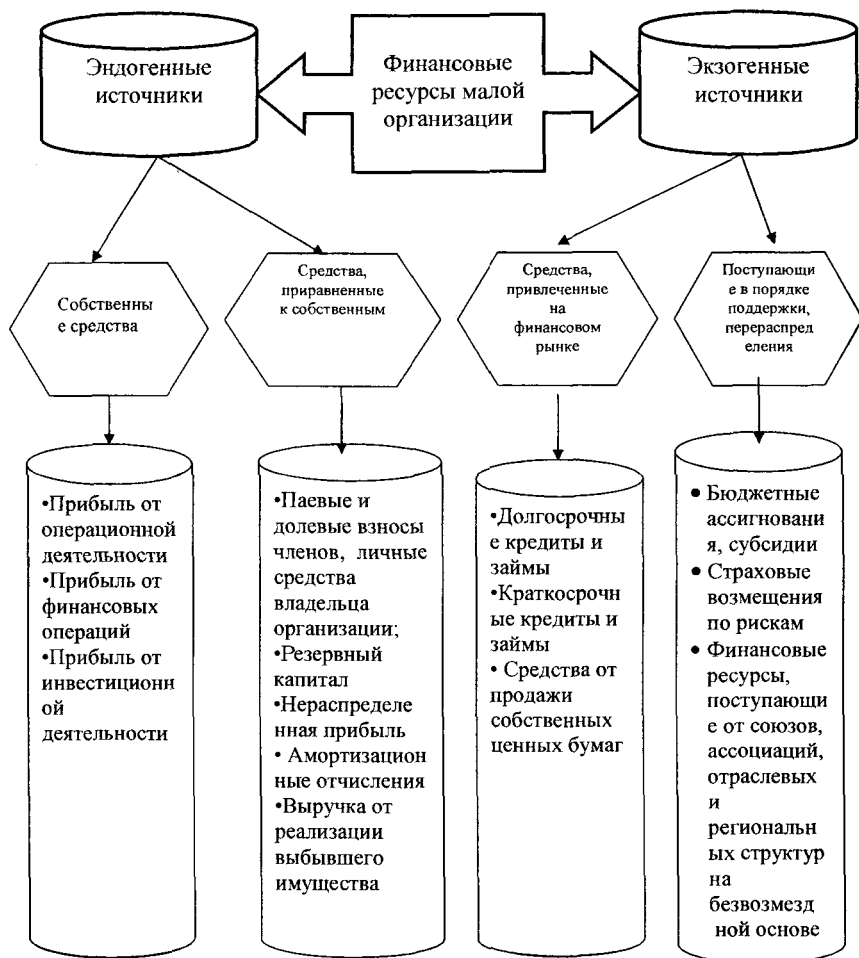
Эндогенные источники

Финансовые ресурсы малой организации

Экзогенные источники

Собственны е средства

Средства, приравненные к собственным

Средства, привлеченные на финансовом рынке

Поступающи е в порядке поддержки, перераспред еления

•Прибыль от операционной деятельности
•Прибыль от финансовых операций
•Прибыль от инвестиционн ой деятельности

•Паевые и долевые взносы членов, личные средства владельца организации;
•Резервный капитал
•Нераспределе нная прибыль
• Амортизацион ные отчисления
•Выручка от реализации выбывшего имущества

•Долгосрочны е кредиты и займы
•Краткосрочн ые кредиты и займы
• Средства от продажи собственных ценных бумаг

• Бюджетные ассигновани я, субсидии
• Страховые возмещения по рискам
• Финансовые ресурсы, поступающи е от союзов, ассоциаций, отраслевых и регинальн ых структур на безвозмезд ной основе